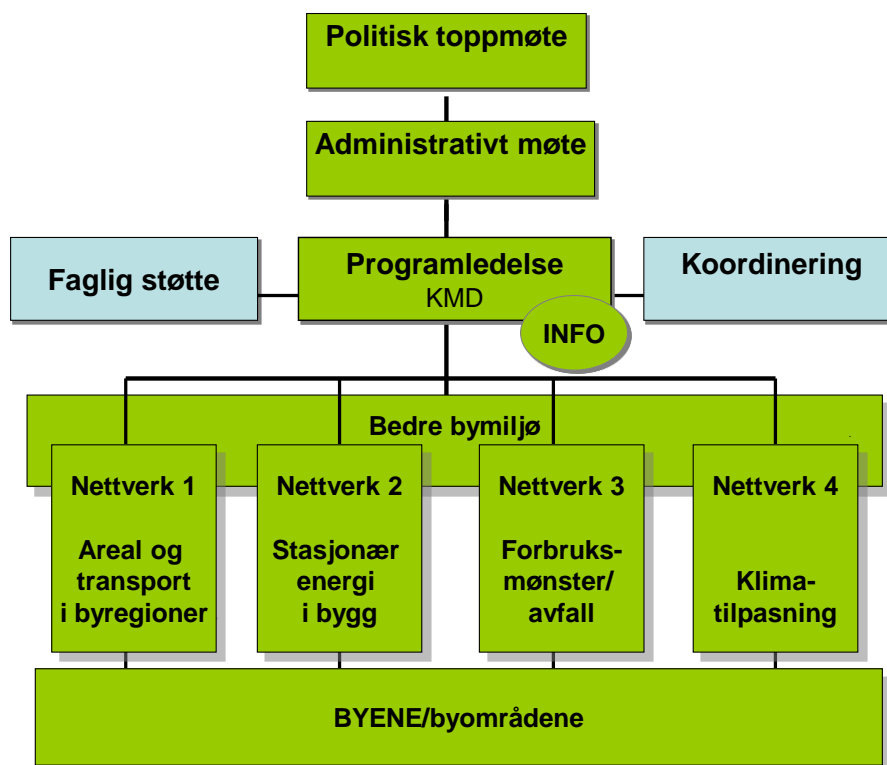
Politisk toppmøte

Administrativt møte

Faglig støtte

Programledelse
KMD

Koordinering

INFO

Bedre bymiljø

Nettverk 1

Areal og transport i byregioner

Nettverk 2

Stasjonær energi i bygg

Nettverk 3

Forbruksmønster/ avfall

Nettverk 4

Klimatilpasning

BYENE/byområdene